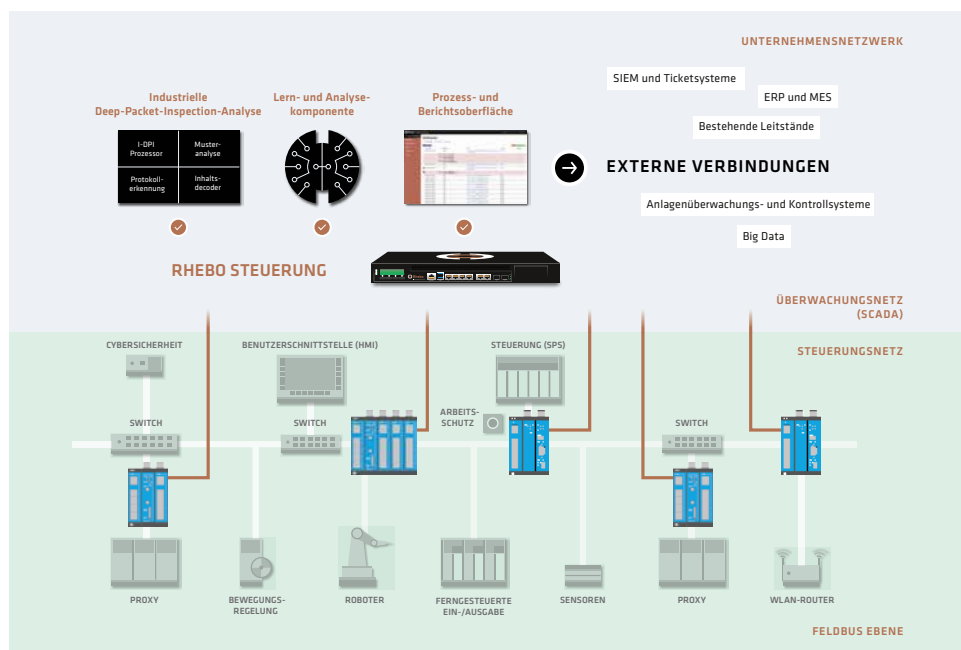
UNTERNEHMENSNETZWERK

Industrielle Deep-Packet-Inspection-Analyse

| I-DPI Prozessor | Musteranalyse |
|---|---|
| Protokollerkennung | Inhaltsdecoder |

Lern- und Analysekomponente

Prozess- und Berichtsoberfläche

SIEM und Ticketsysteme

ERP und MES

Bestehende Leitstände

EXTERNE VERBINDUNGEN

Anlagenüberwachungs- und Kontrollsysteme

Big Data

RHEBO STEUERUNG

ÜBERWACHUNGSNETZ (SCADA)

STEUERUNGSNETZ

CYBERSICHERHEIT

BENUTZERSCHNITTSTELLE (HMI)

STEUERUNG (SPS)

SWITCH

SWITCH

ARBEITSSCHUTZ

SWITCH

PROXY

BEWEGUNGSREGELUNG

ROBOTER

FERNGESTEUERTE EIN-/AUSGABE

SENSOREN

PROXY

WLAN-ROUTER

FELDBUS EBENE